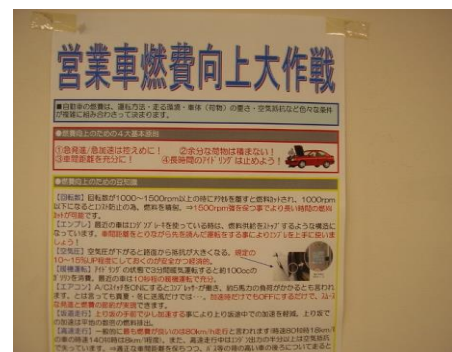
営業車燃費向上大作戦

●自動車の燃費は、運転方法・走る環境・車体（荷物）の重さ・空気抵抗など色々な条件が複雑に組み合わさって決まります。

●燃費向上のための4大基本原則

①急発進/急加速は控えめに！　②余分な荷物は積まない！
③惰性運転を充分に！　④長時間のアイドリングは止めよう！

●燃費向上のための豆知識

【回転数】回転数が1000～1500rpm以上の時にアクセルを離すと燃料カットされ、1000rpm以下になるとエンジン停止防止の為、燃料を噴射。⇒1500rpm程度保つ事でより長い時間の燃料カットが可能です。
【エンブレ】最近の車はエンジンブレーキを使っている時は、燃料供給をストップするような構造になっています。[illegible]
【空気圧】空気圧が下がると路面から抵抗が大きくなる。規定の10～15%UP程度にしておくのが安全かつ経済的。
【暖機運転】アイドリングの状態で3分間暖気運転すると約100ccのガソリンを消費。最近の車は10秒程の暖機運転で充分。
【エアコン】A/CスイッチをONにするとコンプレッサーが働き、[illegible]
【加速走行】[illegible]
【速度走行】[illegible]